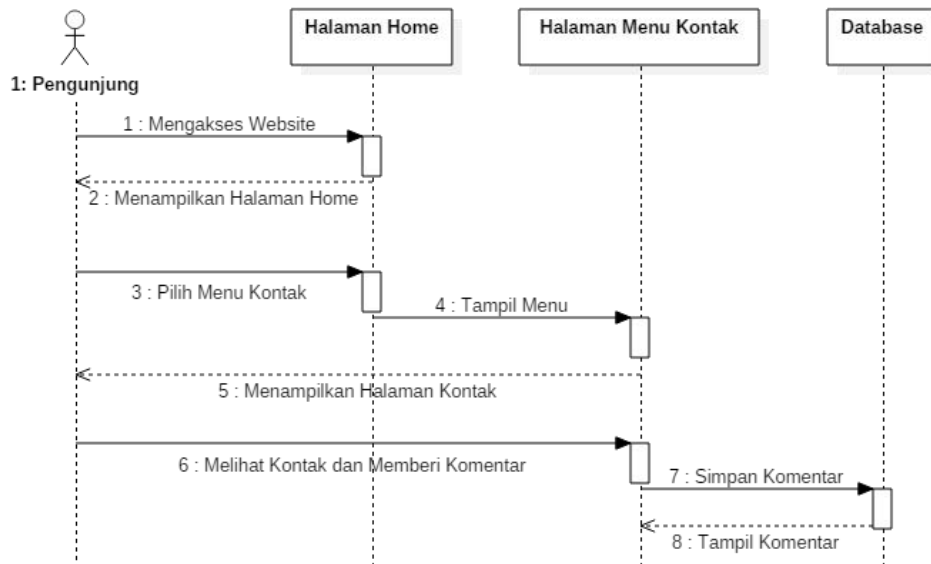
1: Pengunjung

Halaman Home

Halaman Menu Kontak

Database

1 : Mengakses Website

2 : Menampilkan Halaman Home

3 : Pilih Menu Kontak

4 : Tampil Menu

5 : Menampilkan Halaman Kontak

6 : Melihat Kontak dan Memberi Komentar

7 : Simpan Komentar

8 : Tampil Komentar